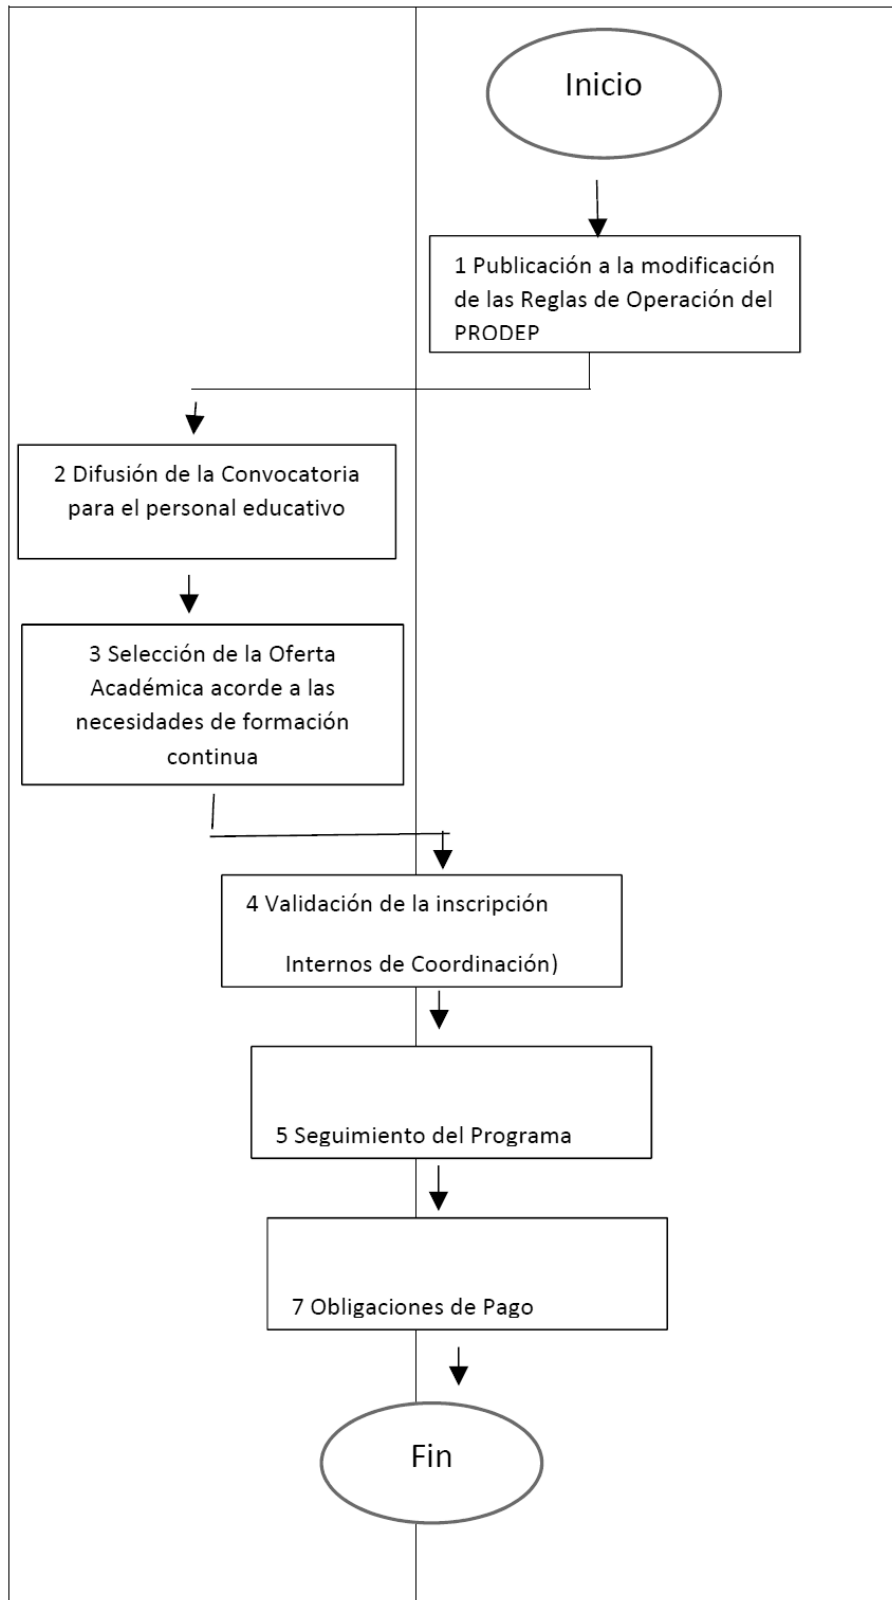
Inicio

1 Publicación a la modificación de las Reglas de Operación del PRODEP

2 Difusión de la Convocatoria para el personal educativo

3 Selección de la Oferta Académica acorde a las necesidades de formación continua

4 Validación de la inscripción

Internos de Coordinación)

5 Seguimiento del Programa

7 Obligaciones de Pago

Fin